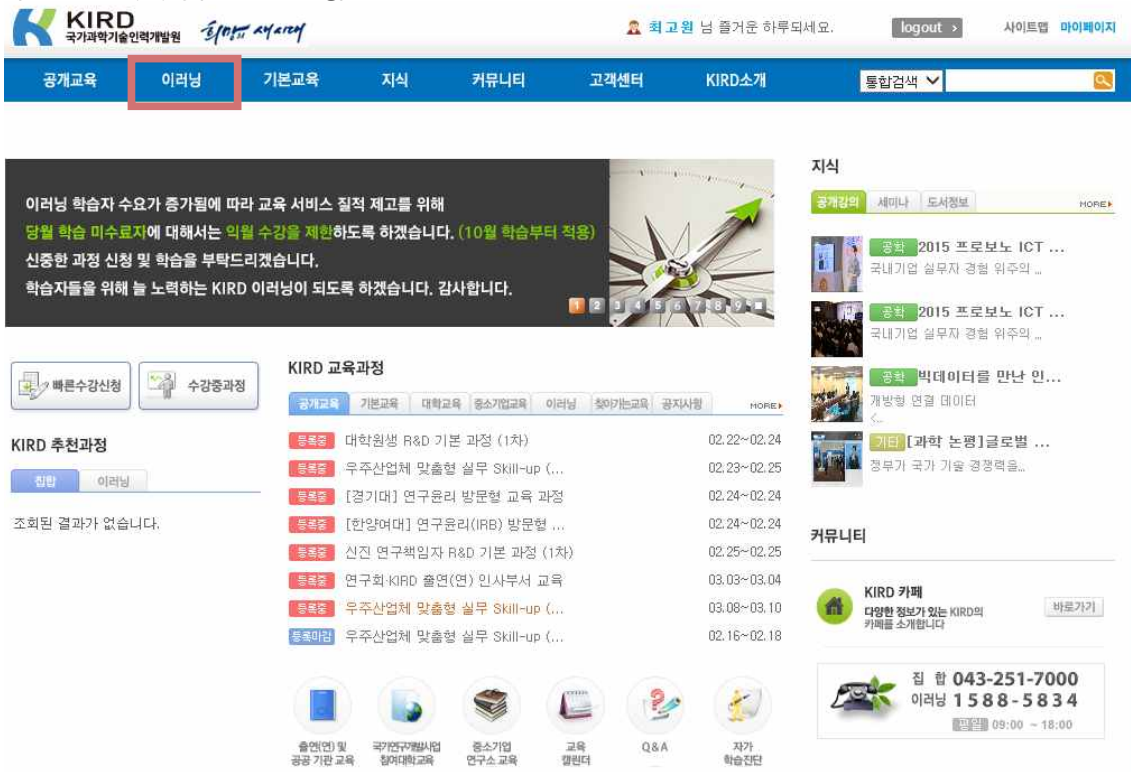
KIRD 국가과학기술인력개발원 희망의 새시대

최고원 님 즐거운 하루되세요. logout 사이트맵 마이페이지

공개교육 이러닝 기본교육 지식 커뮤니티 고객센터 KIRD소개 통합검색

이러닝 학습자 수요가 증가됨에 따라 교육 서비스 질적 제고를 위해 당월 학습 미수료자에 대해서는 익월 수강을 제한하도록 하겠습니다. (10월 학습부터 적용) 신중한 과정 신청 및 학습을 부탁드리겠습니다. 학습자들을 위해 늘 노력하는 KIRD 이러닝이 되도록 하겠습니다. 감사합니다.

1 2 3 4 5 6 7 8 9

빠른수강신청 수강중과정

KIRD 추천과정

집합 이러닝

조회된 결과가 없습니다.

KIRD 교육과정

공개교육 기본교육 대학교육 중소기업교육 이러닝 찾아가는교육 공지사항 MORE

| | | |
|---|---|---|
| 등록중 | 대학원생 R&D 기본 과정 (1차) | 02.22~02.24 |
| 등록중 | 우주산업체 맞춤형 실무 Skill-up (... | 02.23~02.25 |
| 등록중 | [경기대] 연구윤리 방문형 교육 과정 | 02.24~02.24 |
| 등록중 | [한양여대] 연구윤리(IRB) 방문형 ... | 02.24~02.24 |
| 등록중 | 신진 연구책임자 R&D 기본 과정 (1차) | 02.25~02.25 |
| 등록중 | 연구회·KIRD 출연(연) 인사부서 교육 | 03.03~03.04 |
| 등록중 | 우주산업체 맞춤형 실무 Skill-up (... | 03.08~03.10 |
| 등록마감 | 우주산업체 맞춤형 실무 Skill-up (... | 02.16~02.18 |

출연(연) 및 공공 기관 교육 국가연구개발사업 참여대학교육 중소기업 연구소 교육 교육 캘린더 Q&A 자가 학습진단

지식

공개강의 세미나 도서정보 MORE

공학 2015 프로보노 ICT ...
국내기업 실무자 경험 위주의 ...

공학 2015 프로보노 ICT ...
국내기업 실무자 경험 위주의 ...

공학 빅데이터를 만난 인...
개방형 연결 데이터
<...

기타 [과학 논평]글로벌 ...
정부가 국가 기술 경쟁력을...

커뮤니티

KIRD 카페
다양한 정보가 있는 KIRD의 카페를 소개합니다
바로가기

집 합 043-251-7000
이러닝 1588-5834
평일 09:00 ~ 18:00